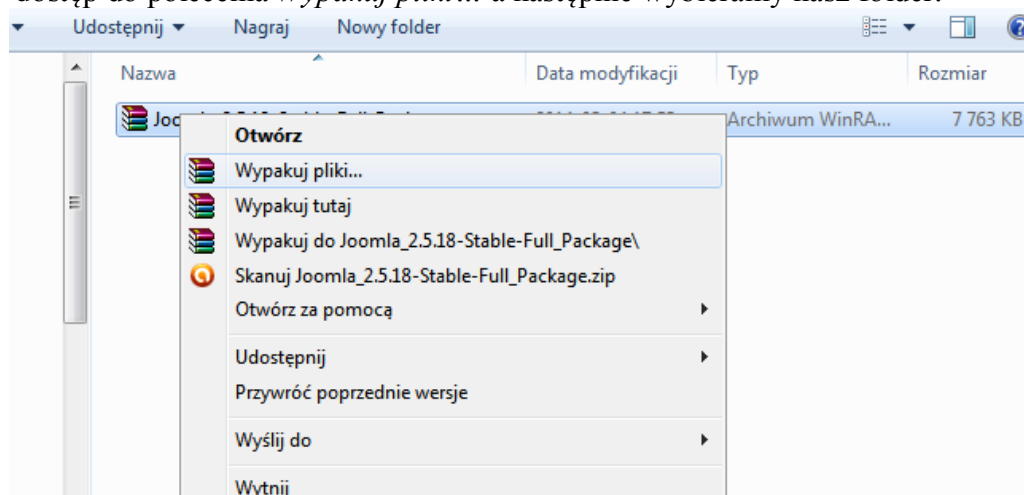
dostęp do polecenia *Wypakuj pliki...* a następnie wybieramy nasz folder.

Udostępnij ▾ Nagraj Nowy folder

| Nazwa | Data modyfikacji | Typ | Rozmiar |
|---|---|---|---|
| Joo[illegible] | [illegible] | Archiwum WinRA... | 7 763 KB |

Otwórz
Wypakuj pliki...
Wypakuj tutaj
Wypakuj do Joomla_2.5.18-Stable-Full_Package\
Skanuj Joomla_2.5.18-Stable-Full_Package.zip
Otwórz za pomocą
Udostępnij
Przywróć poprzednie wersje
Wyślij do
Wytnij